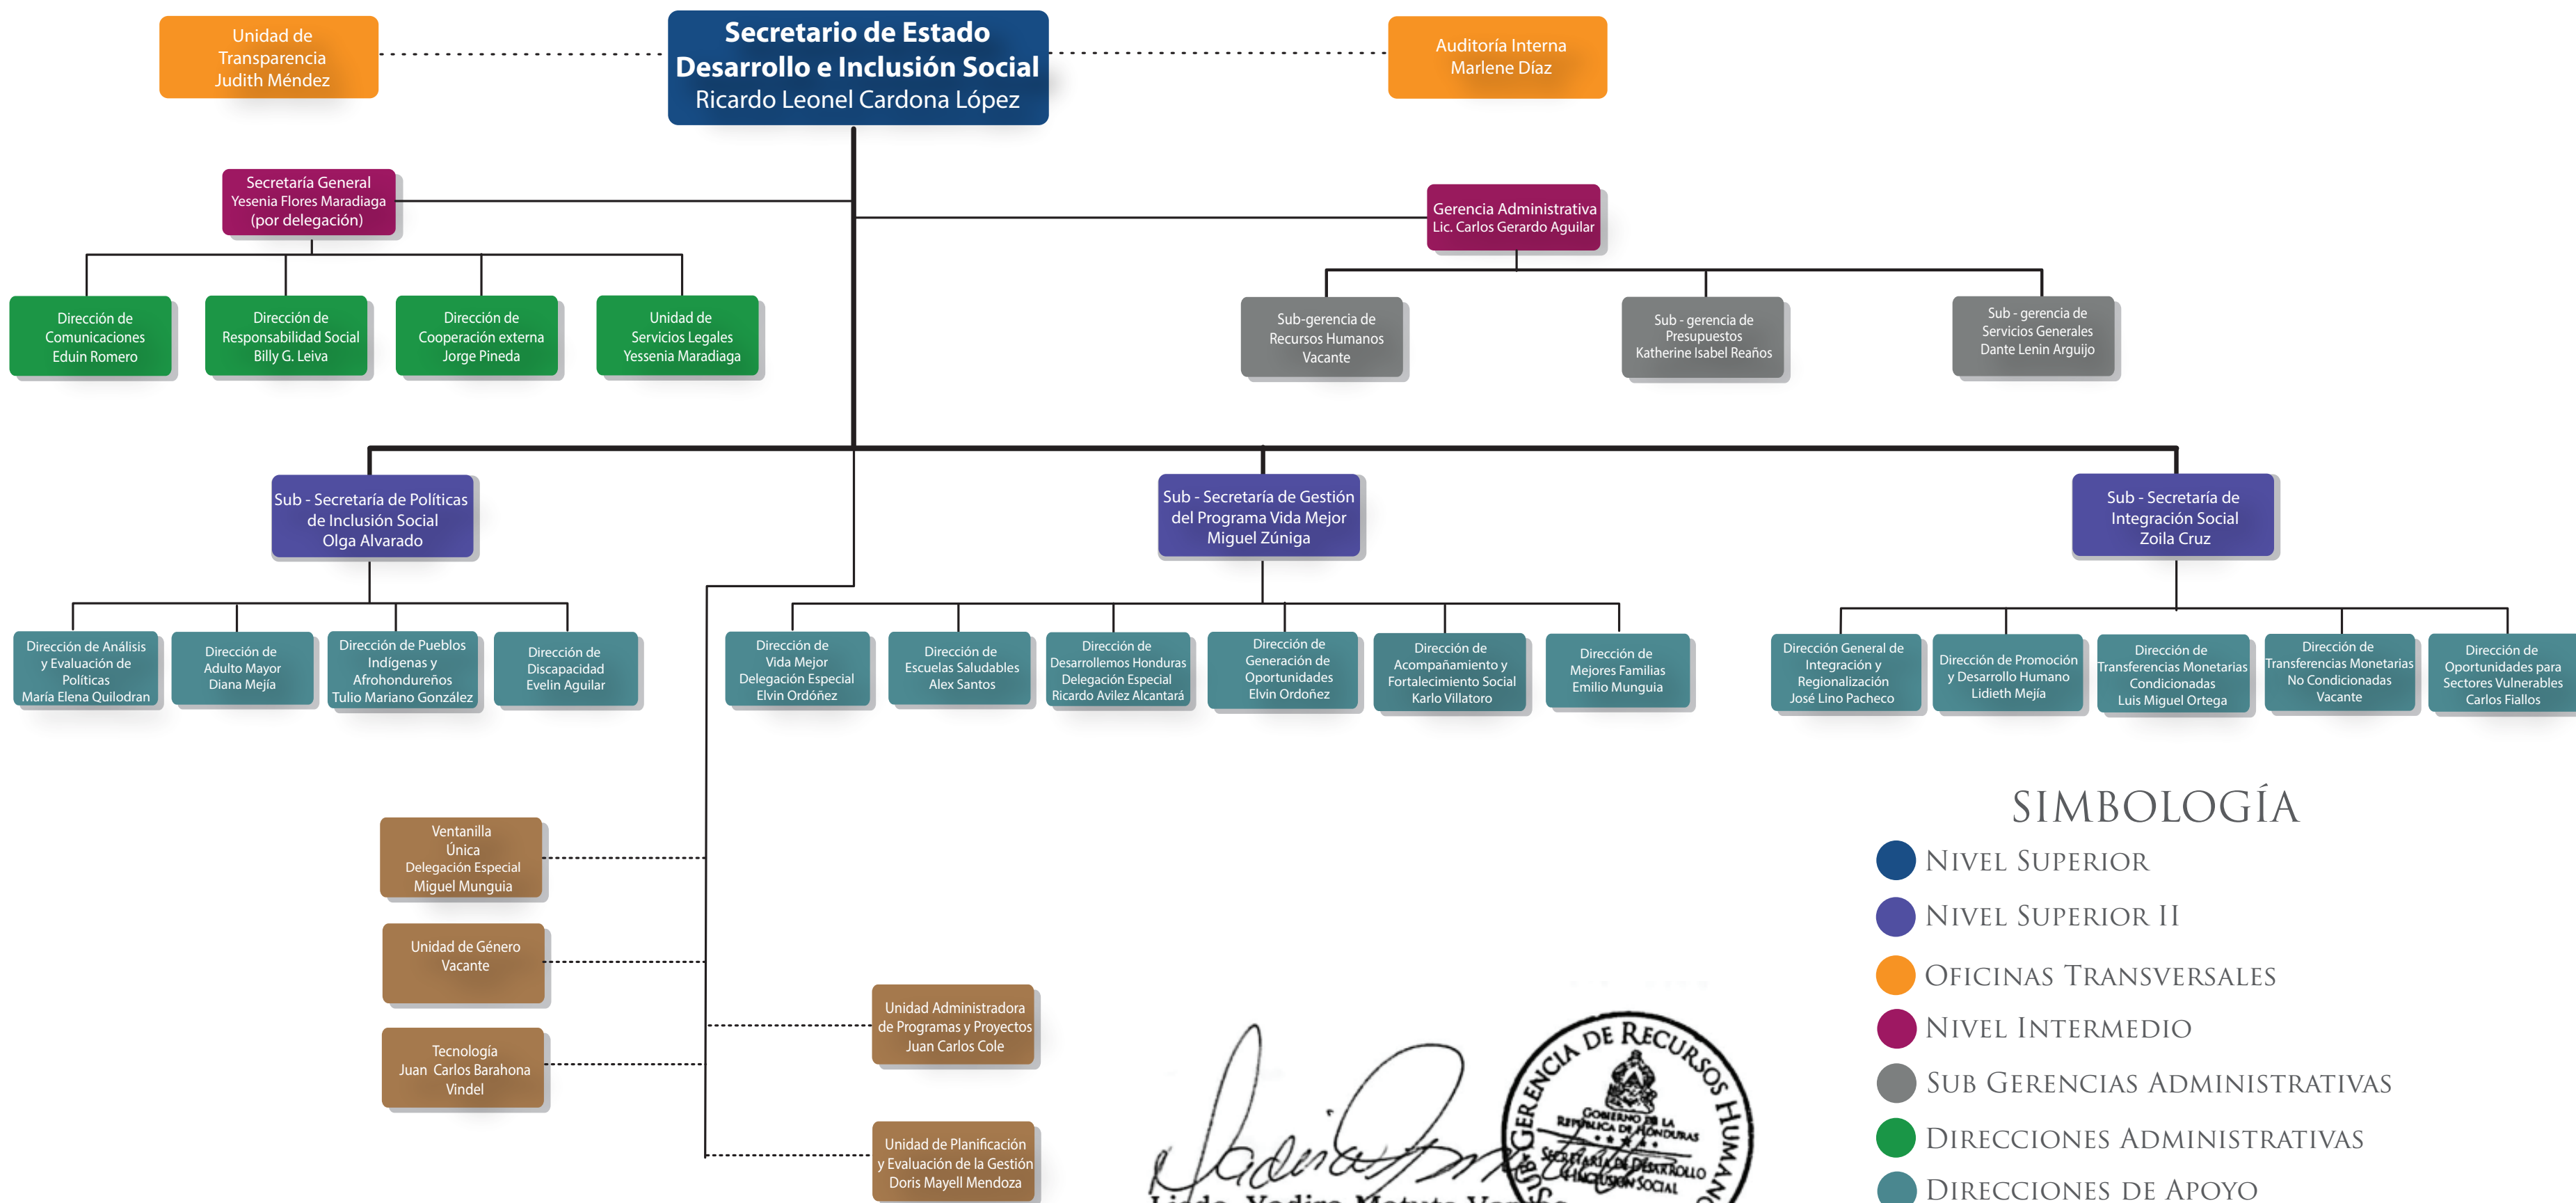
Unidad de Transparencia
Judith Méndez

Secretario de Estado
Desarrollo e Inclusión Social
Ricardo Leonel Cardona López

Auditoría Interna
Marlene Díaz

Secretaría General
Yesenia Flores Maradiaga
(por delegación)

Gerencia Administrativa
Lic. Carlos Gerardo Aguilar

Dirección de Comunicaciones
Eduin Romero

Dirección de Responsabilidad Social
Billy G. Leiva

Dirección de Cooperación externa
Jorge Pineda

Unidad de Servicios Legales
Yessenia Maradiaga

Sub-gerencia de Recursos Humanos
Vacante

Sub - gerencia de Presupuestos
Katherine Isabel Reaños

Sub - gerencia de Servicios Generales
Dante Lenin Arguijo

Sub - Secretaría de Políticas de Inclusión Social
Olga Alvarado

Sub - Secretaría de Gestión del Programa Vida Mejor
Miguel Zúniga

Sub - Secretaría de Integración Social
Zoila Cruz

Dirección de Análisis y Evaluación de Políticas
María Elena Quilodran

Dirección de Adulto Mayor
Diana Mejía

Dirección de Pueblos Indígenas y Afrohondureños
Tulio Mariano González

Dirección de Discapacidad
Evelin Aguilar

Dirección de Vida Mejor
Delegación Especial
Elvin Ordóñez

Dirección de Escuelas Saludables
Alex Santos

Dirección de Desarrollemos Honduras
Delegación Especial
Ricardo Avilez Alcantará

Dirección de Generación de Oportunidades
Elvin Ordoñez

Dirección de Acompañamiento y Fortalecimiento Social
Karlo Villatoro

Dirección de Mejores Familias
Emilio Munguia

Dirección General de Integración y Regionalización
José Lino Pacheco

Dirección de Promoción y Desarrollo Humano
Lidieth Mejía

Dirección de Transferencias Monetarias Condicionadas
Luis Miguel Ortega

Dirección de Transferencias Monetarias No Condicionadas
Vacante

Dirección de Oportunidades para Sectores Vulnerables
Carlos Fiallos

Ventanilla Única
Delegación Especial
Miguel Munguia

Unidad de Género
Vacante

Tecnología
Juan Carlos Barahona Vindel

Unidad Administradora de Programas y Proyectos
Juan Carlos Cole

Unidad de Planificación y Evaluación de la Gestión
Doris Mayell Mendoza

SIMBOLOGÍA
Nivel Superior
Nivel Superior II
Oficinas Transversales
Nivel Intermedio
Sub Gerencias Administrativas
Direcciones Administrativas
Direcciones de Apoyo

Sub Gerencia de Recursos Humanos
Gobierno de la República de Honduras
Secretaría de Desarrollo e Inclusión Social

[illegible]